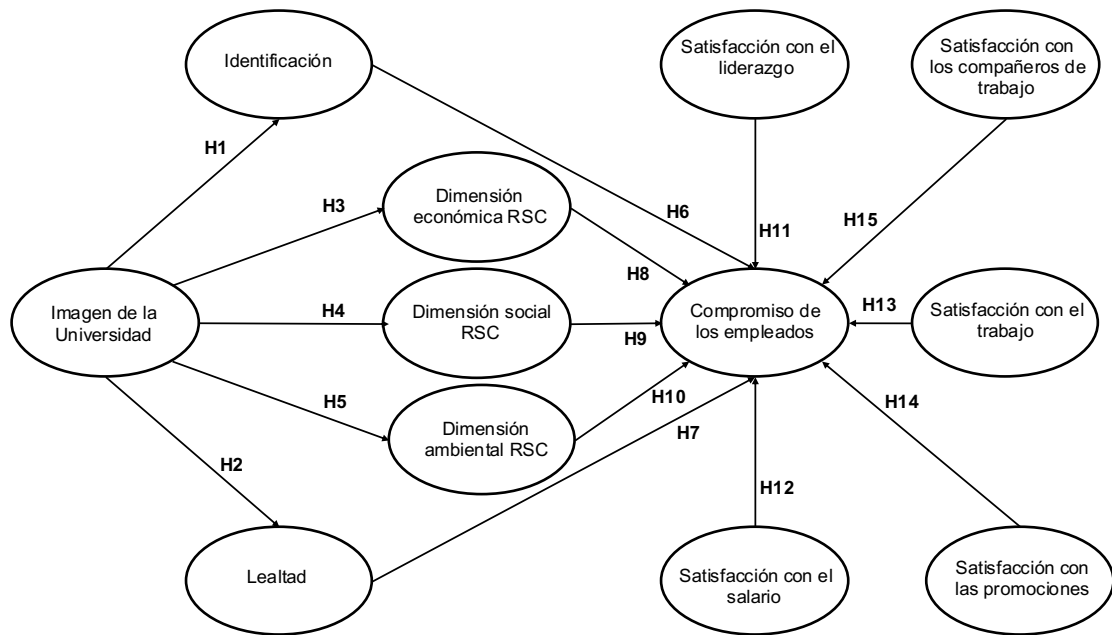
Identificación

Satisfacción con el liderazgo

Satisfacción con los compañeros de trabajo

H1

Dimensión económica RSC

H3

H6

H11

H15

H8

Imagen de la Universidad

H4

Dimensión social RSC

Compromiso de los empleados

H13

Satisfacción con el trabajo

H9

H5

H10

H14

Dimensión ambiental RSC

H7

H2

H12

Lealtad

Satisfacción con el salario

Satisfacción con las promociones